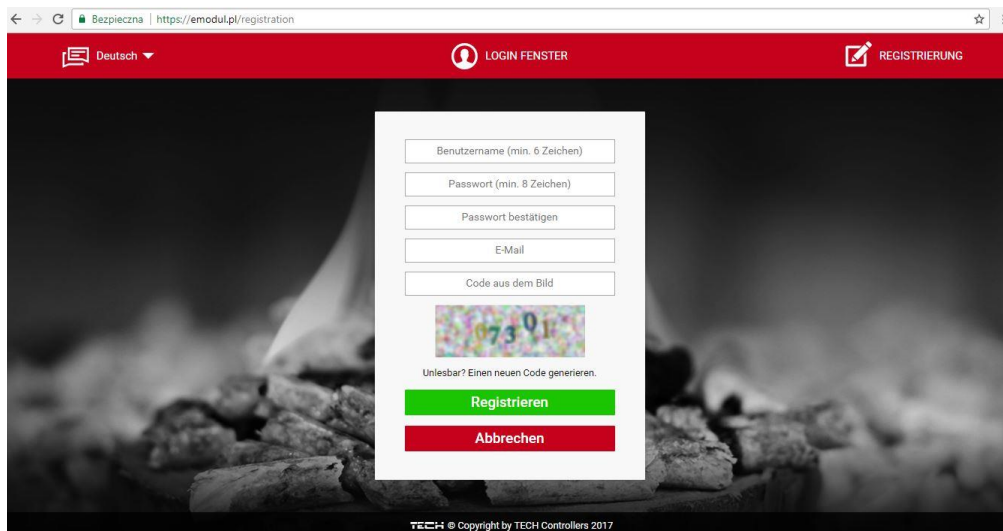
Bezpieczna | https://emodul.pl/registration

Deutsch

LOGIN FENSTER

REGISTRIERUNG

Benutzername (min. 6 Zeichen)

Passwort (min. 8 Zeichen)

Passwort bestätigen

E-Mail

Code aus dem Bild

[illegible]

Unlesbar? Einen neuen Code generieren.

Registrieren

Abbrechen

TECH © Copyright by TECH Controllers 2017